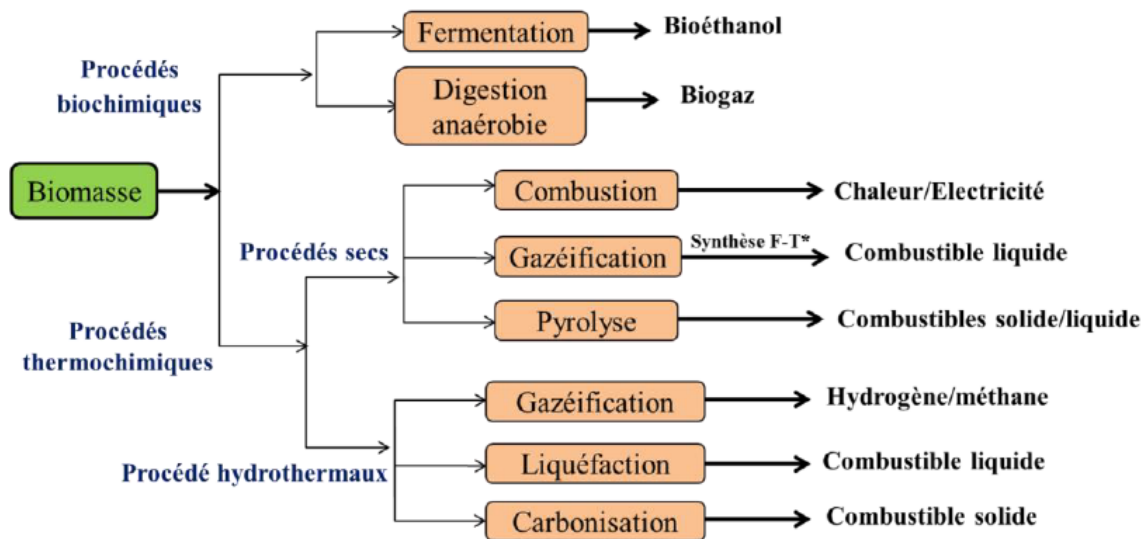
Procédés biochimiques

Fermentation
Bioéthanol

Digestion anaérobie
Biogaz

Biomasse

Procédés secs

Combustion
Chaleur/Electricité

Gazéification
Synthèse F-T*
Combustible liquide

Pyrolyse
Combustibles solide/liquide

Procédés thermochimiques

Procédé hydrothermaux

Gazéification
Hydrogène/méthane

Liquéfaction
Combustible liquide

Carbonisation
Combustible solide